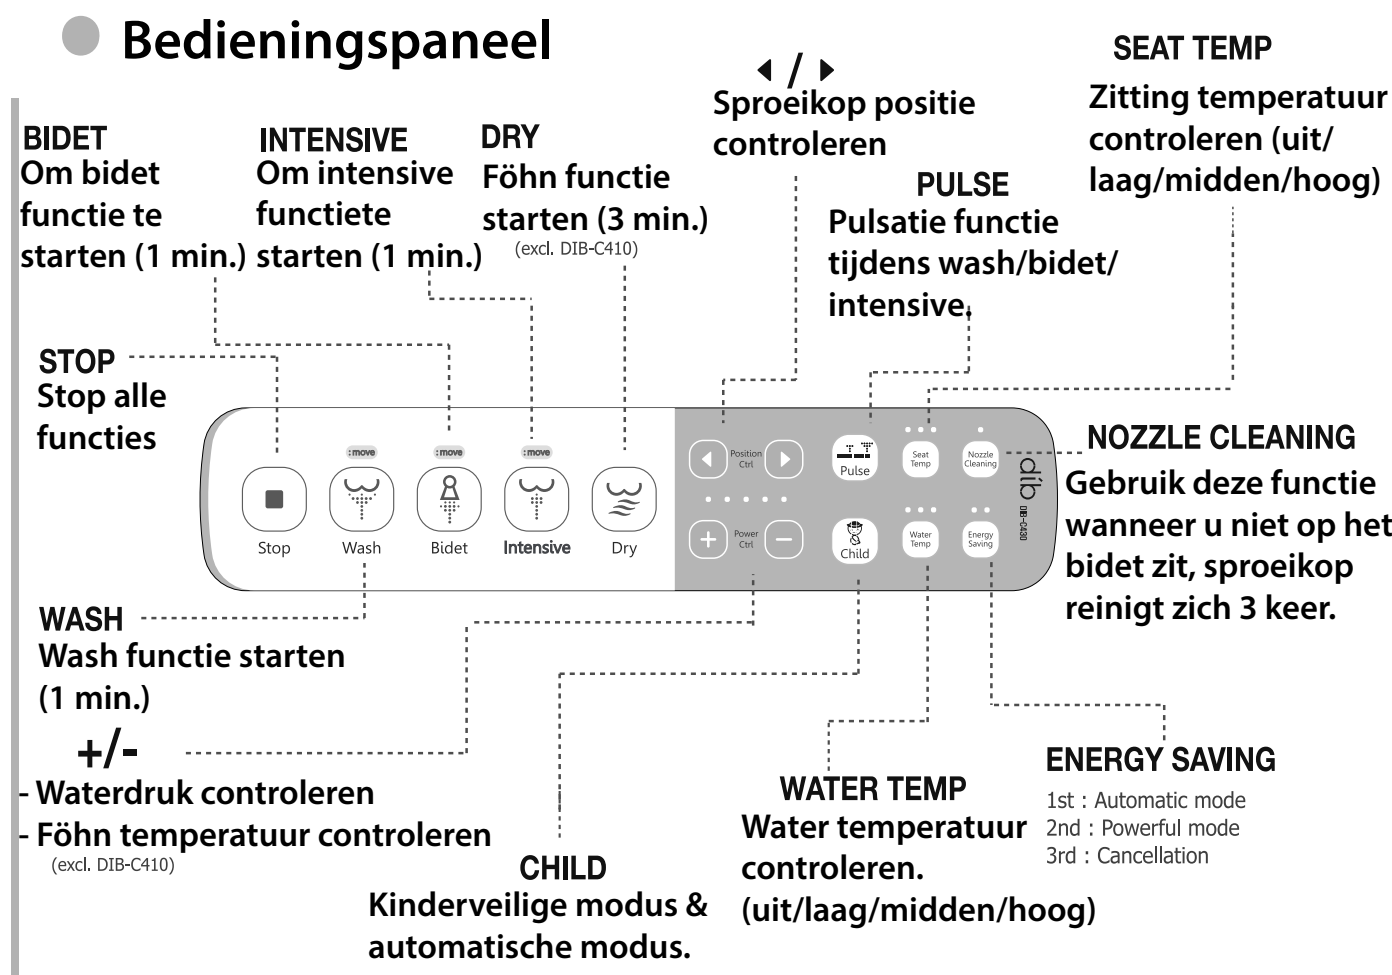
Bedieningspaneel

BIDET
Om bidet functie te starten (1 min.)

INTENSIVE
Om intensive functiete starten (1 min.)

DRY
Föhn functie starten (3 min.)
(excl. DIB-C410)

◀ / ▶
Sproeikop positie controleren

SEAT TEMP
Zitting temperatuur controleren (uit/ laag/midden/hoog)

PULSE
Pulsatie functie tijdens wash/bidet/ intensive.

STOP
Stop alle functies

:move :move :move

Stop Wash Bidet Intensive Dry

Position Ctrl

Pulse

Seat Temp

Nozzle Cleaning

Power Ctrl

Child

Water Temp

Energy Saving

dib DIB-C430

NOZZLE CLEANING
Gebruik deze functie wanneer u niet op het bidet zit, sproeikop reinigt zich 3 keer.

WASH
Wash functie starten (1 min.)

+/-
- Waterdruk controleren
- Föhn temperatuur controleren
(excl. DIB-C410)

CHILD
Kinderveilige modus & automatische modus.

WATER TEMP
Water temperatuur controleren. (uit/laag/midden/hoog)

ENERGY SAVING
1st : Automatic mode
2nd : Powerful mode
3rd : Cancellation